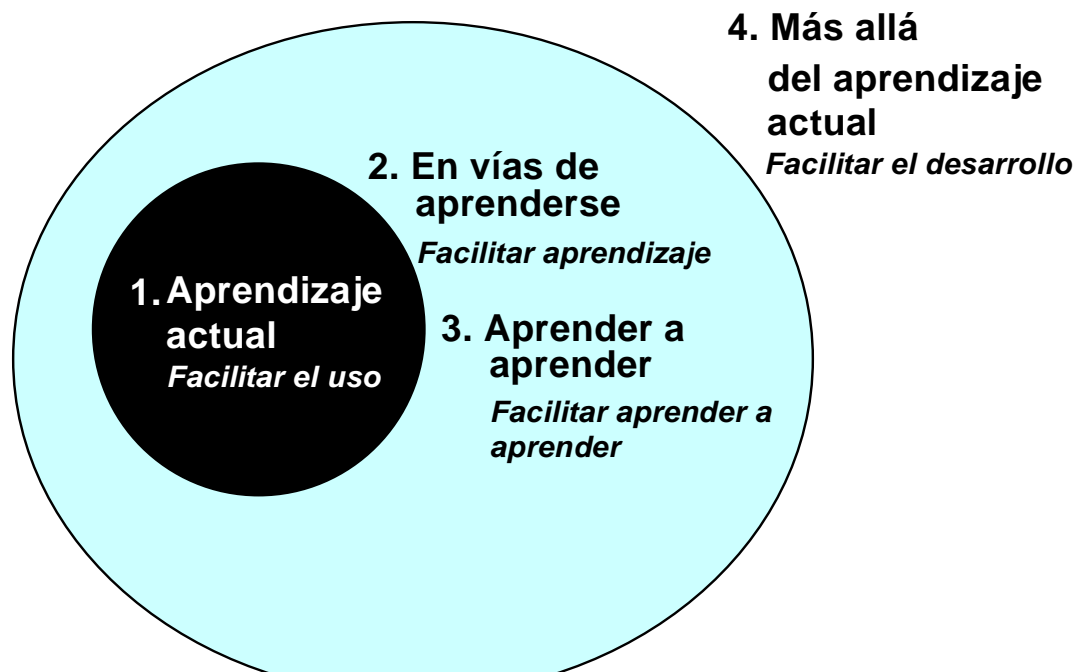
4. Más allá del aprendizaje actual
Facilitar el desarrollo

2. En vías de aprenderse
Facilitar aprendizaje

1. Aprendizaje actual
Facilitar el uso

3. Aprender a aprender
Facilitar aprender a aprender